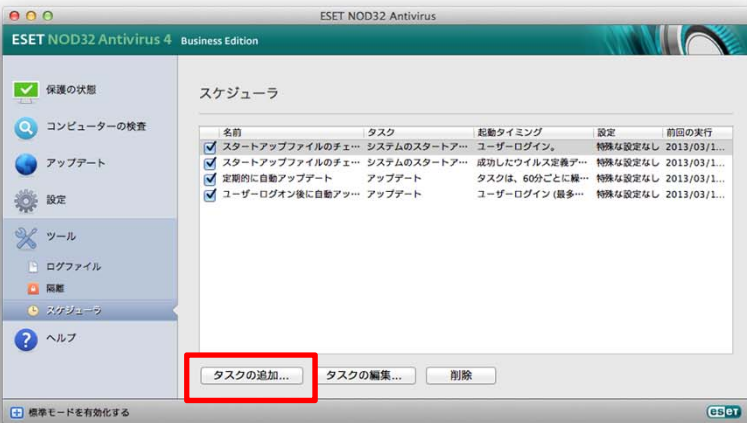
ESET NOD32 Antivirus

ESET NOD32 Antivirus 4 Business Edition

保護の状態

コンピューターの検査

アップデート

設定

ツール

ログファイル

隔離

スケジューラ

ヘルプ

スケジューラ

| | 名前 | タスク | 起動タイミング | 設定 | 前回の実行 |
|---|---|---|---|---|---|
| ☑ | スタートアップファイルのチェ… | システムのスタートア… | ユーザーログイン。 | 特殊な設定なし | 2013/03/1… |
| ☑ | スタートアップファイルのチェ… | システムのスタートア… | 成功したウイルス定義デ… | 特殊な設定なし | 2013/03/1… |
| ☑ | 定期的に自動アップデート | アップデート | タスクは、60分ごとに繰… | 特殊な設定なし | 2013/03/1… |
| ☑ | ユーザーログオン後に自動アッ… | アップデート | ユーザーログイン (最多… | 特殊な設定なし | 2013/03/1… |

タスクの追加…

タスクの編集…

削除

標準モードを有効化する

eset